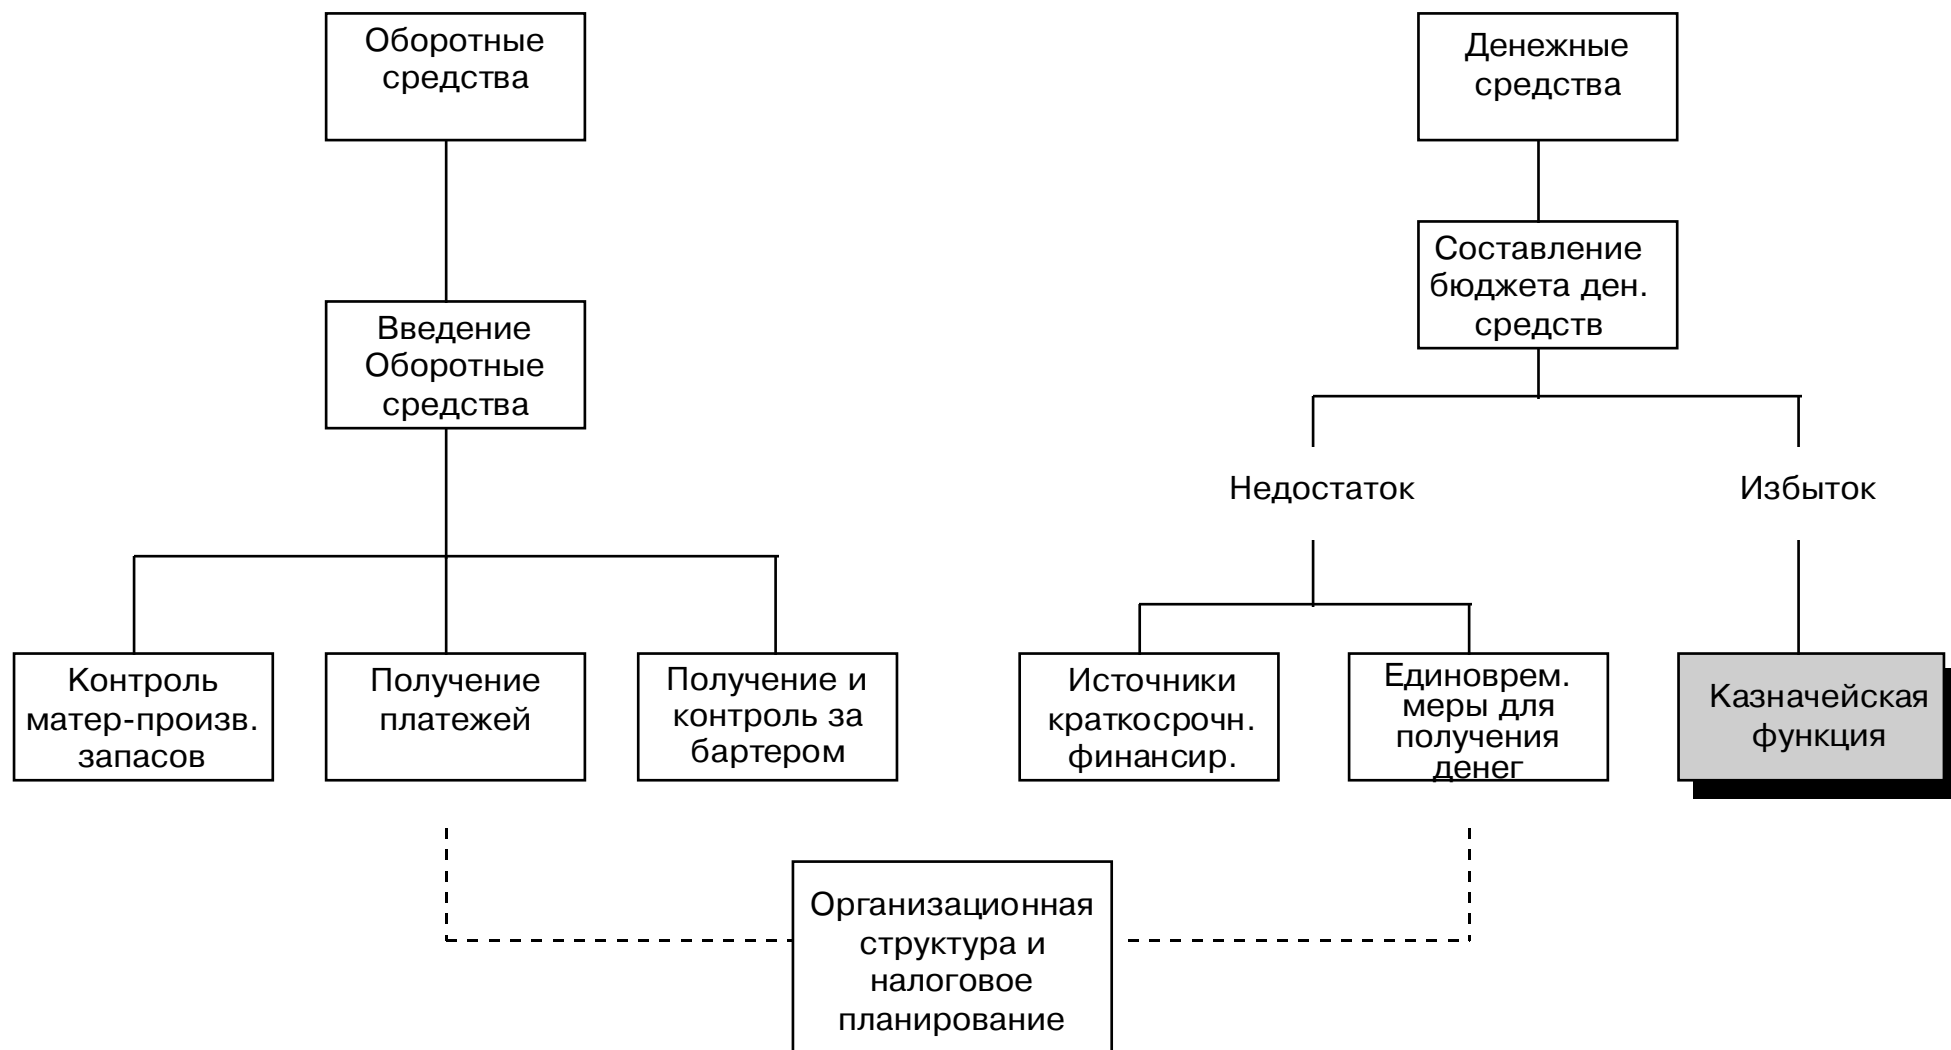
Оборотные средства

Денежные средства

Введение Оборотные средства

Составление бюджета ден. средств

Недостаток

Избыток

Контроль матер-произв. запасов

Получение платежей

Получение и контроль за бартером

Источники краткосрочн. финансир.

Единоврем. меры для получения денег

Казначейская функция

Организационная структура и налоговое планирование